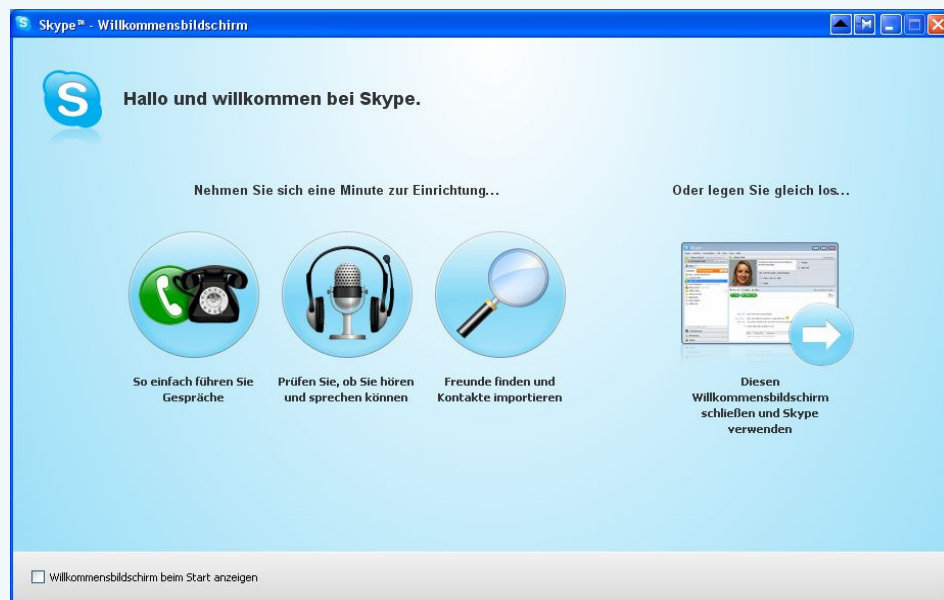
Skype™ - Willkommensbildschirm

Hallo und willkommen bei Skype.

Nehmen Sie sich eine Minute zur Einrichtung...

Oder legen Sie gleich los...

So einfach führen Sie Gespräche

Prüfen Sie, ob Sie hören und sprechen können

Freunde finden und Kontakte importieren

Diesen Willkommensbildschirm schließen und Skype verwenden

Willkommensbildschirm beim Start anzeigen